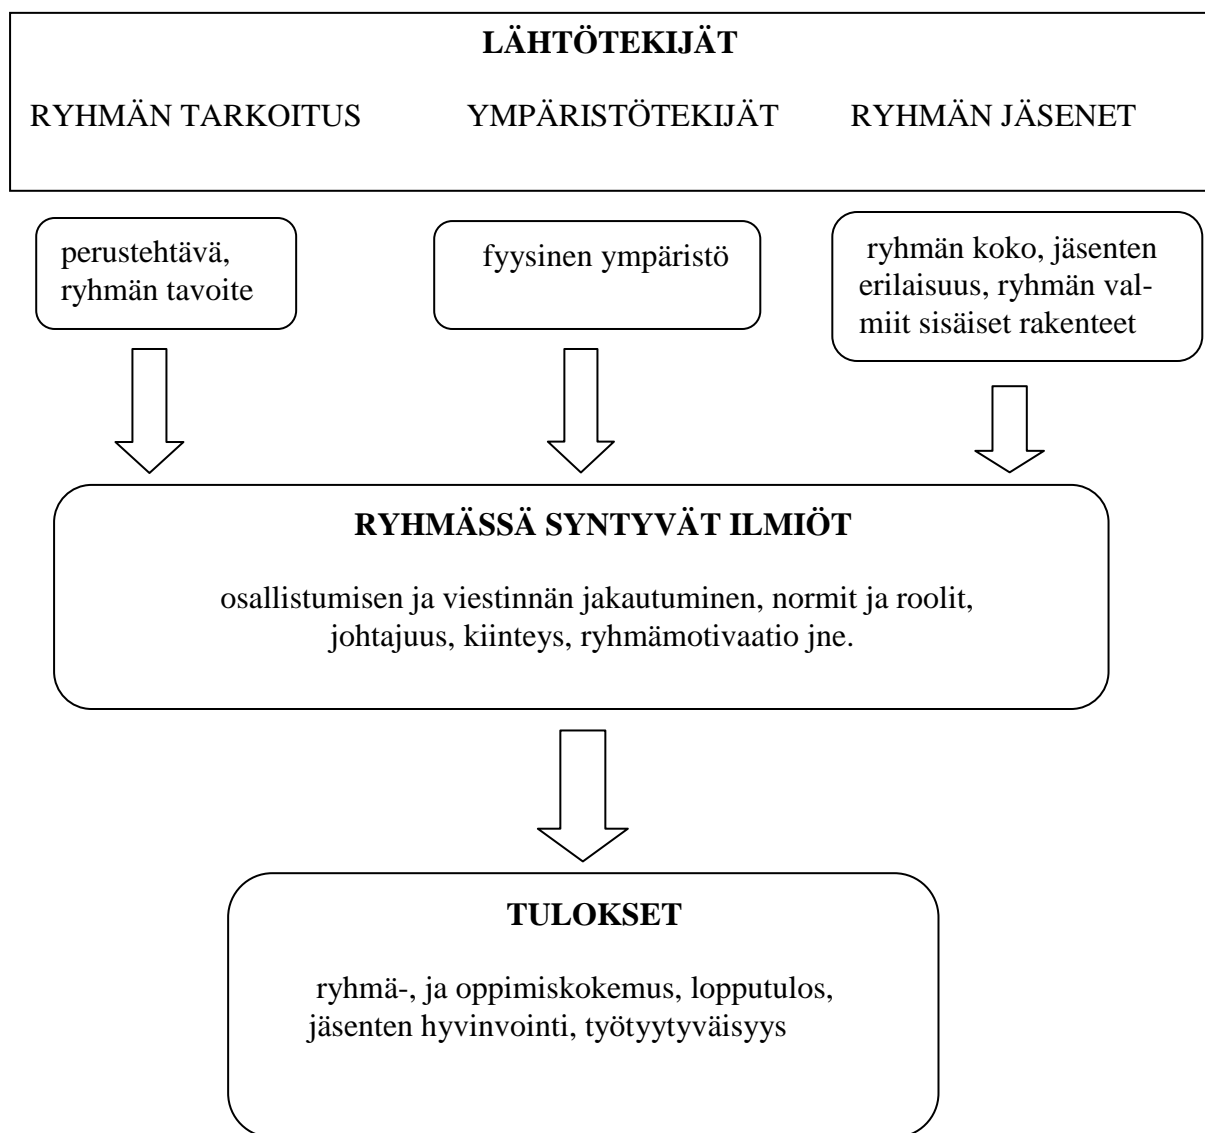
LÄHTÖTEKIJÄT

RYHMÄN TARKOITUS

YMPÄRISTÖTEKIJÄT

RYHMÄN JÄSENET

perustehtävä, ryhmän tavoite

fyysinen ympäristö

ryhmän koko, jäsenten erilaisuus, ryhmän valmiit sisäiset rakenteet

RYHMÄSSÄ SYNTYVÄT ILMIÖT

osallistumisen ja viestinnän jakautuminen, normit ja roolit, johtajuus, kiinteys, ryhmämotivaatio jne.

TULOKSET

ryhmä-, ja oppimiskokemus, lopputulos, jäsenten hyvinvointi, työtyytyväisyys